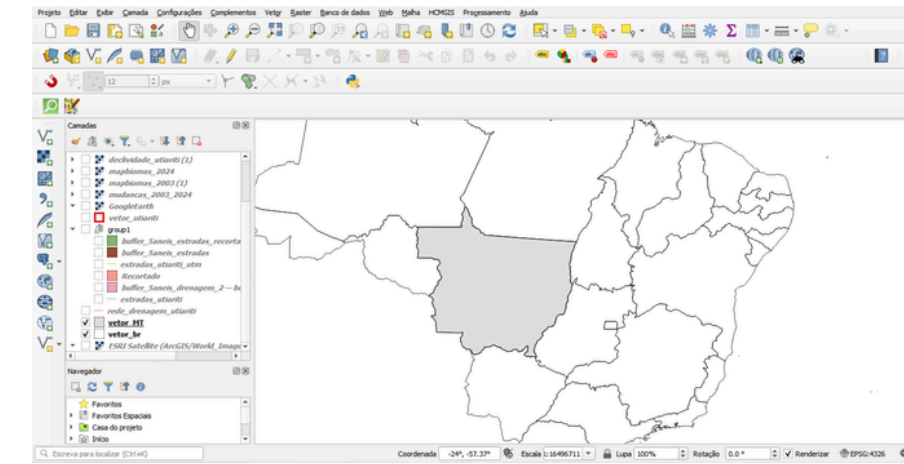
Projeto Editar Exibir Camada Configurações Complementos Vetor Raster Banco de dados Web Malha HCMGIS Processamento Ajuda

12 px

Camadas

declividade_utiariti (1)
mapbiomas_2024
mapbiomas_2003 (1)
mudancas_2003_2024
GoogleEarth
vetor_utiariti
group1
buffer_Saneis_estradas_recorta
buffer_Saneis_estradas
estradas_utiariti_utm
Recortado
buffer_Saneis_drenagem_2 — bu
estradas_utiariti
rede_drenagem_utiariti
vetor_MT
vetor_br
ESRI Satellite (ArcGIS/World_Image

Navegador

Favoritos
Favoritos Espaciais
Casa do projeto
Início

Escreva para localizar (Ctrl+K)

Coordenada -24°, -57.37° Escala 1:16496711 Lupa 100% Rotação 0.0 ° Renderizar EPSG:4326